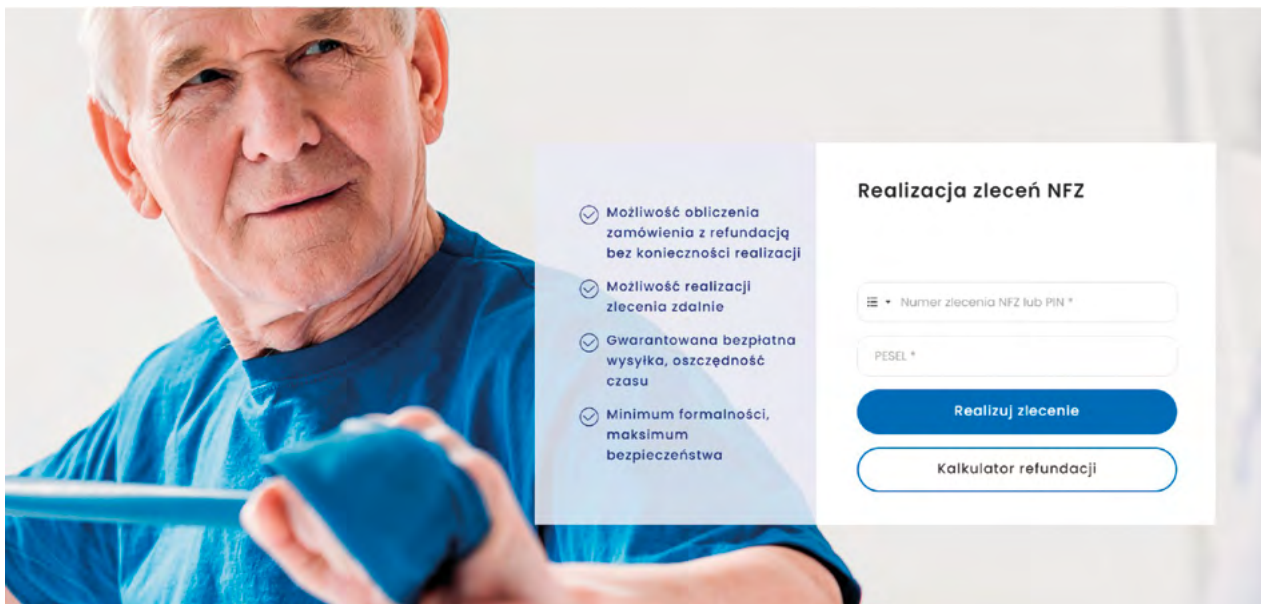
Możliwość obliczenia zamówienia z refundacją bez konieczności realizacji

Możliwość realizacji zlecenia zdalnie

Gwarantowana bezpłatna wysyłka, oszczędność czasu

Minimum formalności, maksimum bezpieczeństwa

Realizacja zleceń NFZ

Numer zlecenia NFZ lub PIN *

PESEL *

Realizuj zlecenie

Kalkulator refundacji